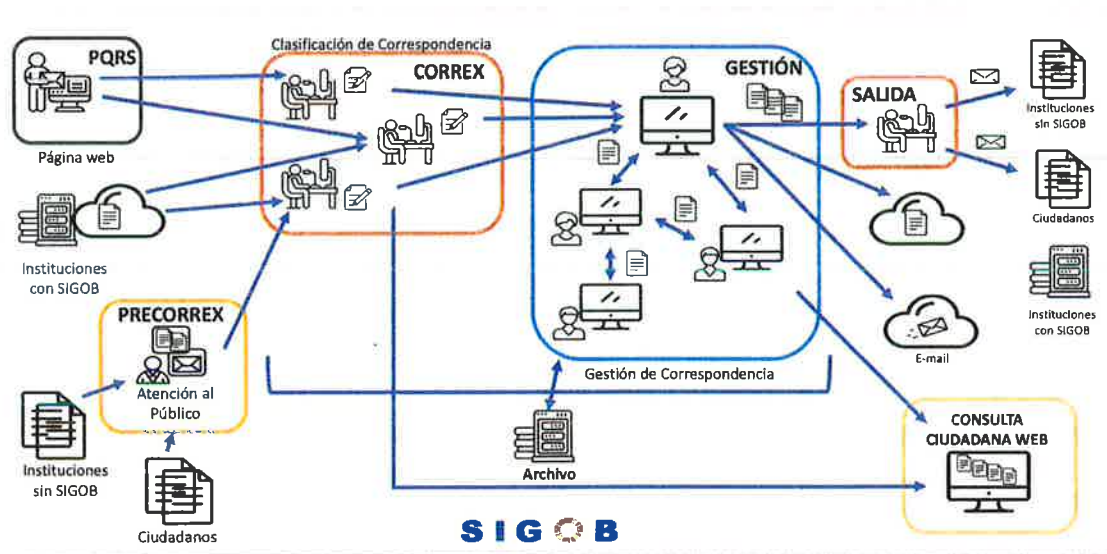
PQRS

Página web

Instituciones con SIGOB

Clasificación de Correspondencia

CORREX

GESTIÓN

SALIDA

Instituciones sin SIGOB

Ciudadanos

Instituciones con SIGOB

E-mail

PRECORREX

Atención al Público

Instituciones sin SIGOB

Ciudadanos

Gestión de Correspondencia

Archivo

CONSULTA CIUDADANA WEB

SIGOB